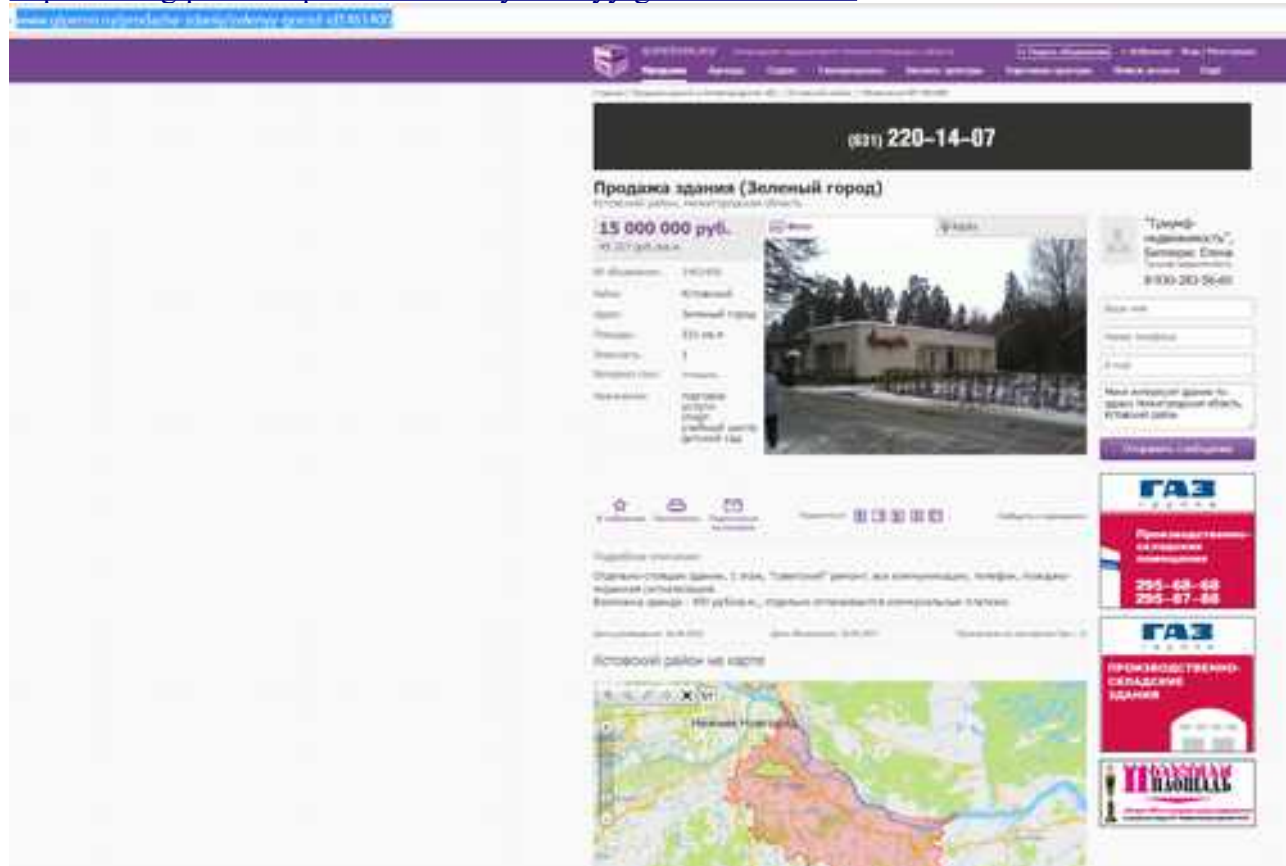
(831) 220-14-07

Продажа здания (Зеленый город)

15 000 000 руб.

"Триумф-недвижимость", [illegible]

ГАЗ

Производственно-складские помещения

295-68-68
295-87-88

ГАЗ

ПРОИЗВОДСТВЕННО-СКЛАДСКИЕ ЗДАНИЯ

Нижний Новгород

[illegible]